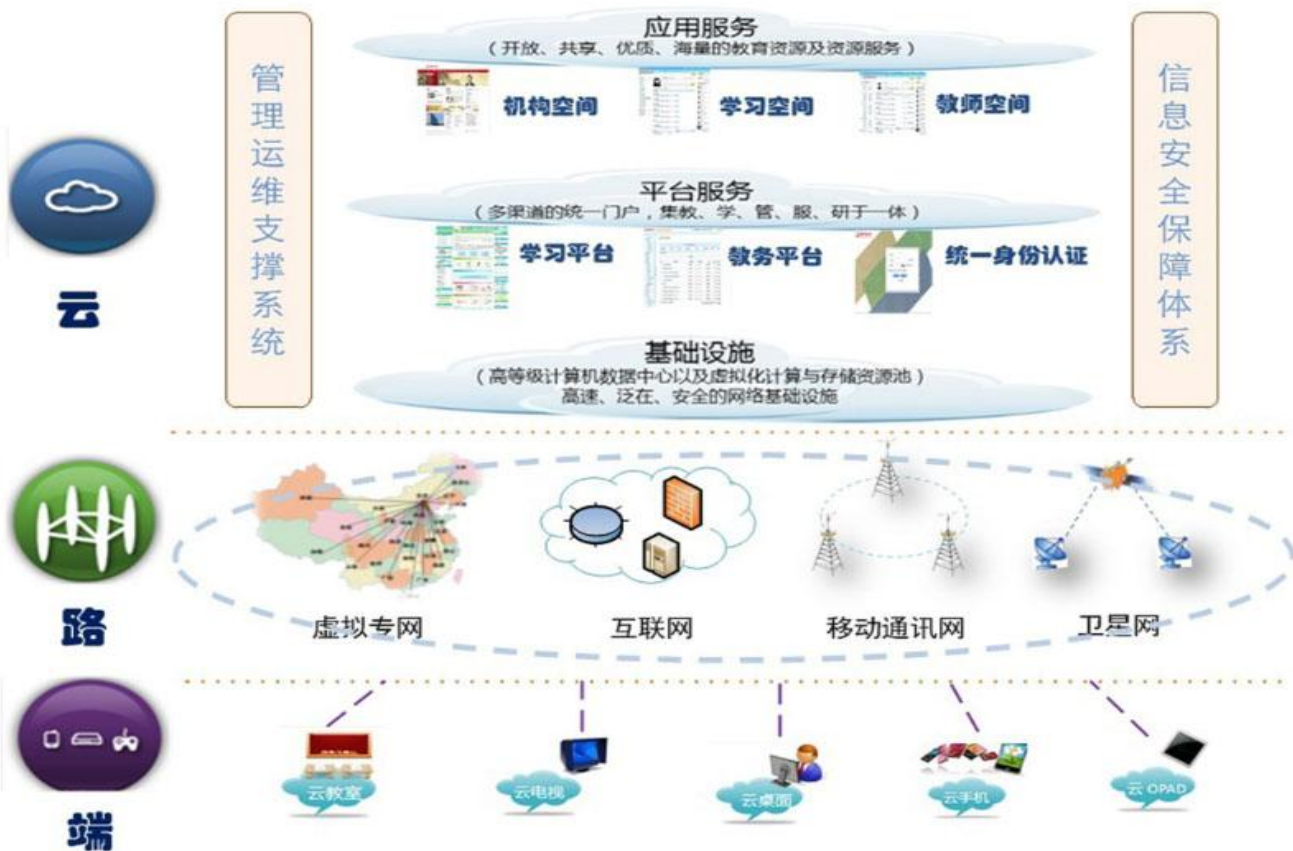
管理运维支撑系统

应用服务
（开放、共享、优质、海量的教育资源及资源服务）

机构空间
学习空间
教师空间

平台服务
（多渠道的统一门户，集教、学、管、服、研于一体）

学习平台
教务平台
统一身份认证

基础设施
（高等级计算机数据中心以及虚拟化计算与存储资源池）
高速、泛在、安全的网络基础设施

信息安全保障体系

云

路

虚拟专网
互联网
移动通讯网
卫星网

端

云教室
云电视
云桌面
云手机
云 OPAD